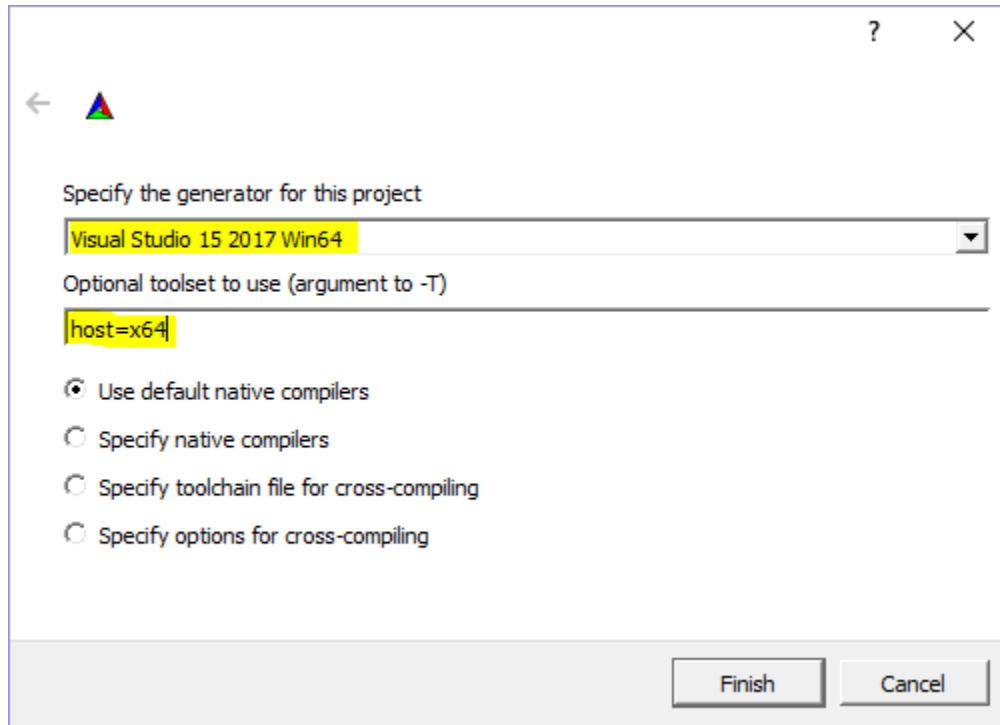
?
X

Specify the generator for this project

Visual Studio 15 2017 Win64

Optional toolset to use (argument to -T)

host=x64

Use default native compilers

Specify native compilers

Specify toolchain file for cross-compiling

Specify options for cross-compiling

Finish
Cancel